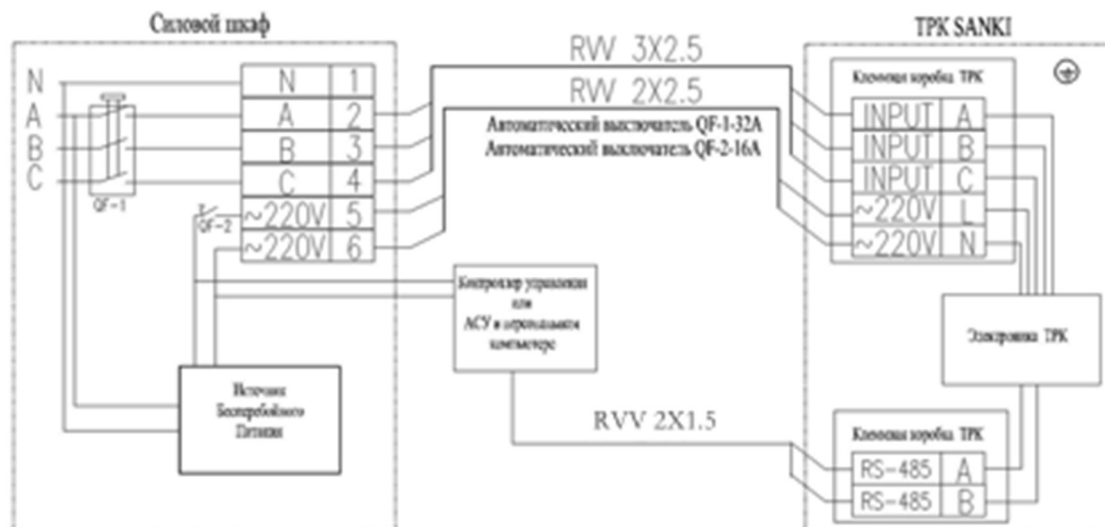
Силовой шкаф

TPK SANKI

RVV 3X2.5

RVV 2X2.5

Автоматический выключатель QF-1-32A
Автоматический выключатель QF-2-16A

N
A
B
C

QF-1

QF-2

| N | 1 |
|---|---|
| A | 2 |
| B | 3 |
| C | 4 |
| ~220V | 5 |
| ~220V | 6 |

Клеммная коробка ТРК

| INPUT | A |
|---|---|
| INPUT | B |
| INPUT | C |
| ~220V | L |
| ~220V | N |

Контроллер управления или АСУ в персональном компьютере

Электроника ТРК

Источник Бесперебойного Питания

RVV 2X1.5

Клеммная коробка ТРК

| RS-485 | A |
|---|---|
| RS-485 | B |